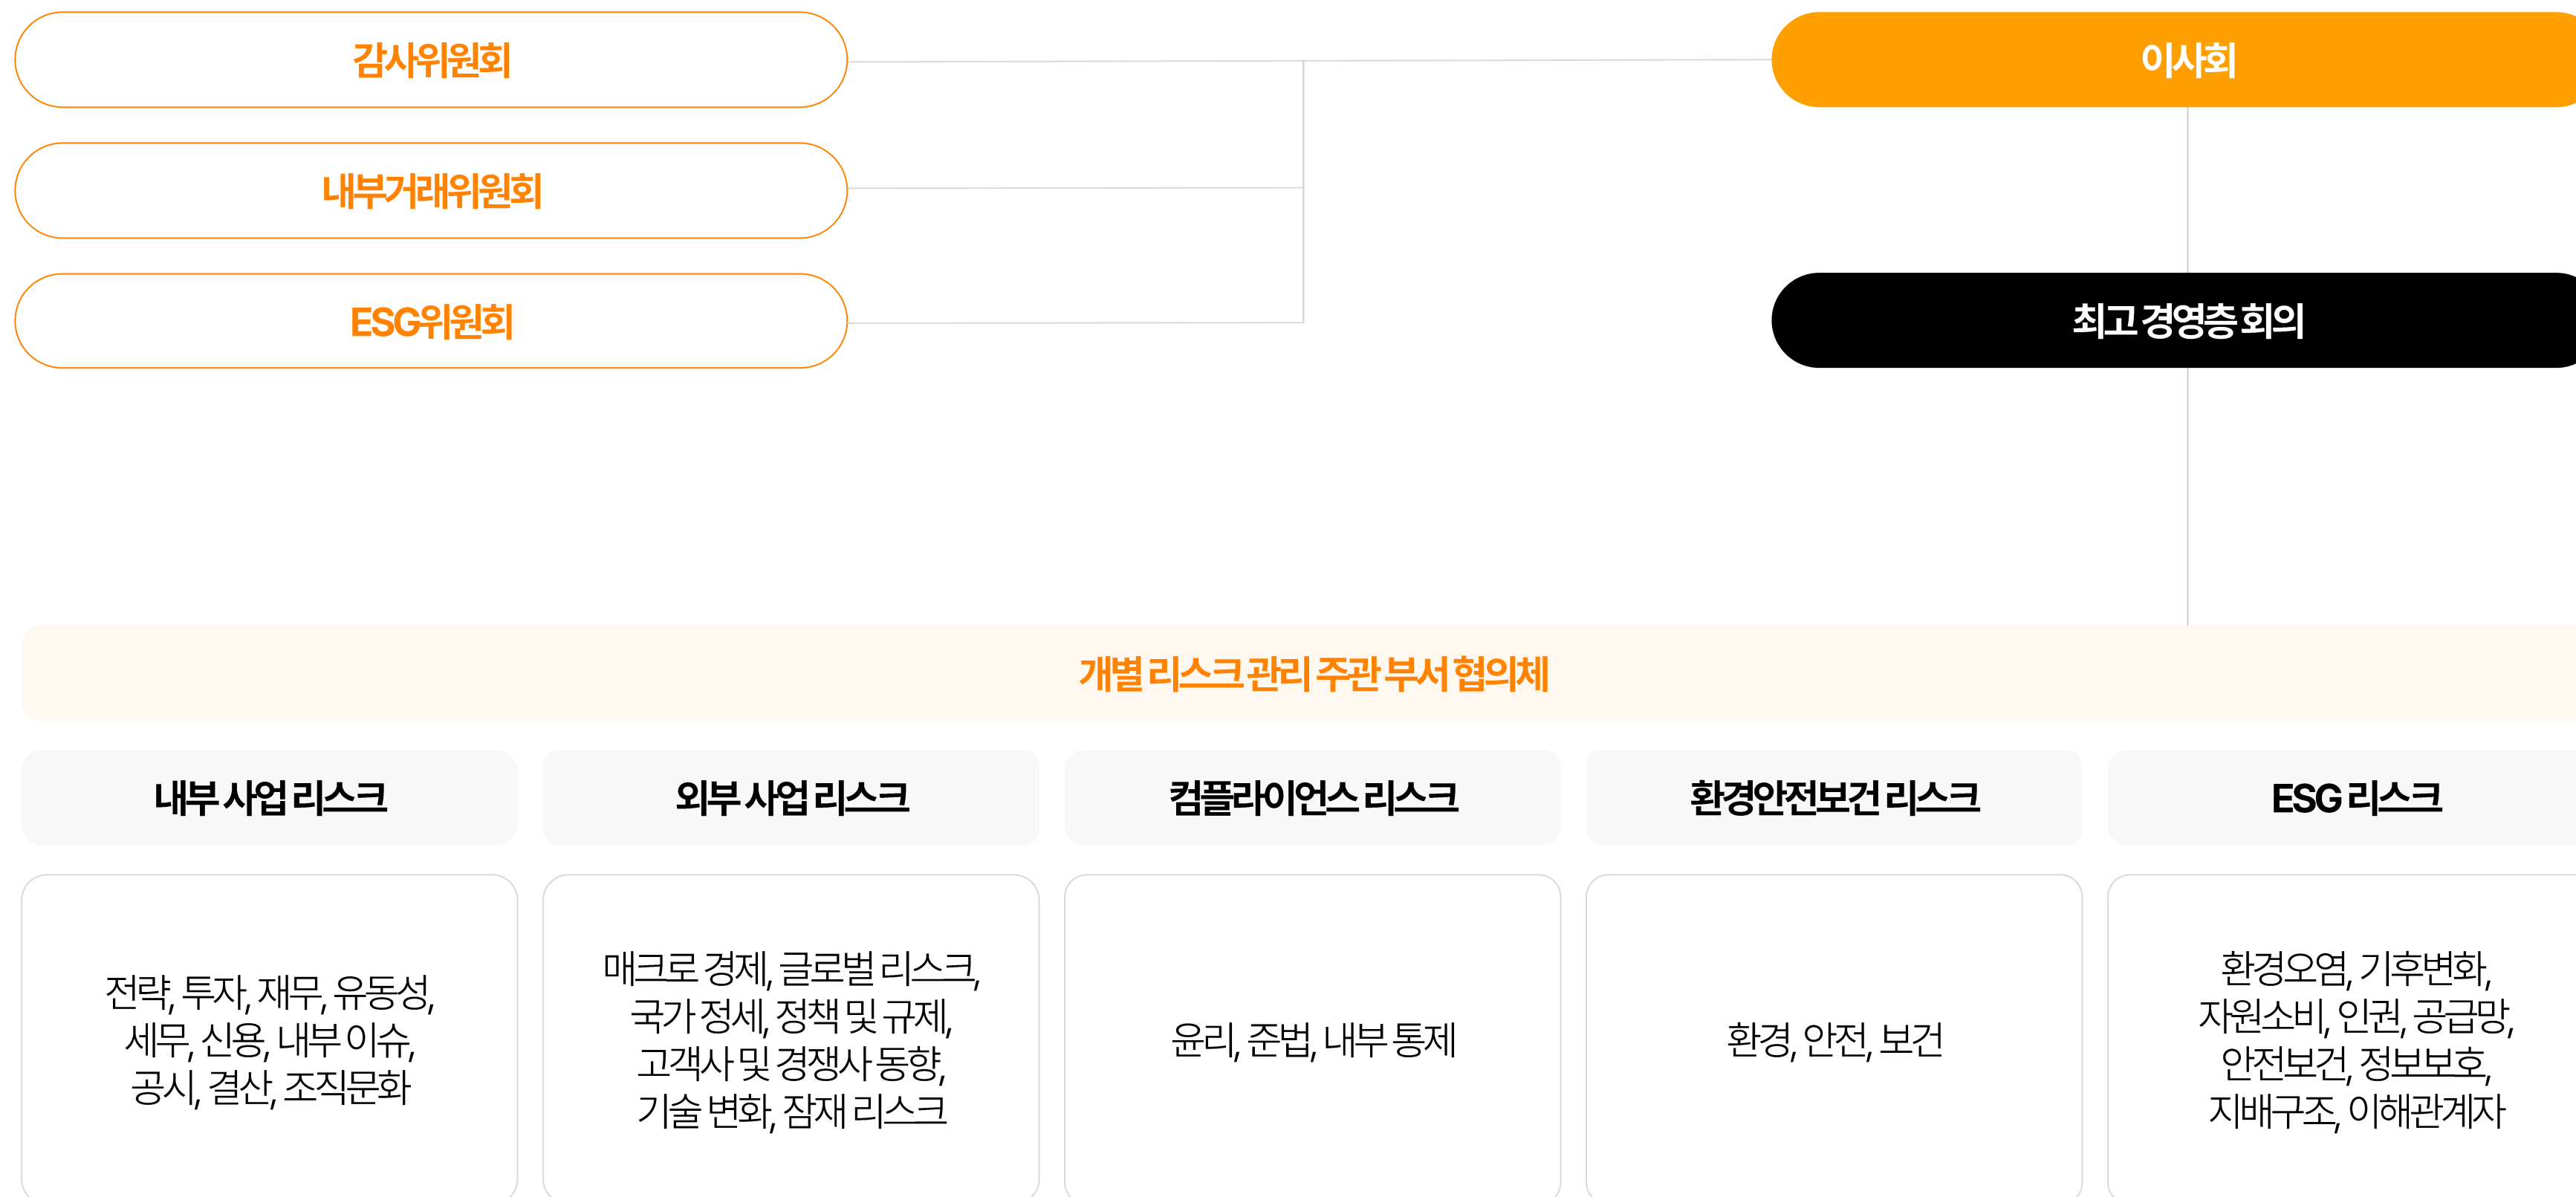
감사위원회

내부거래위원회

ESG위원회

이사회

최고 경영층 회의

개별 리스크 관리 주관 부서 협의체

내부 사업 리스크

외부 사업 리스크

컴플라이언스 리스크

환경안전보건 리스크

ESG 리스크

전략, 투자, 재무, 유동성, 세무, 신용, 내부 이슈, 공시, 결산, 조직문화

매크로 경제, 글로벌 리스크, 국가 정세, 정책 및 규제, 고객사 및 경쟁사 동향, 기술 변화, 잠재 리스크

윤리, 준법, 내부 통제

환경, 안전, 보건

환경오염, 기후변화, 자원소비, 인권, 공급망, 안전보건, 정보보호, 지배구조, 이해관계자